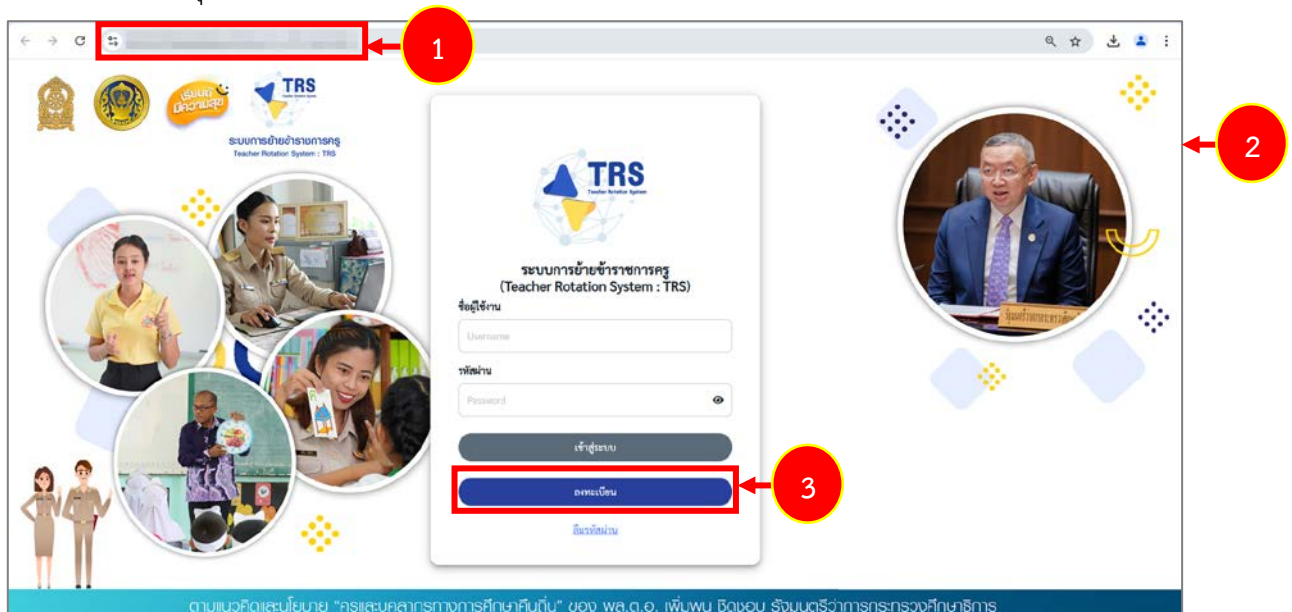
1

2

3

เรียนดี มีความสุข

TRS Teacher Rotation System

ระบบการย้ายข้าราชการครู
Teacher Rotation System : TRS

TRS Teacher Rotation System

ระบบการย้ายข้าราชการครู
(Teacher Rotation System : TRS)

ชื่อผู้ใช้งาน

Username

รหัสผ่าน

Password

เข้าสู่ระบบ

ลงทะเบียน

ลืมรหัสผ่าน

ตามแนวคิดและนโยบาย "ครูและบุคลากรทางการศึกษาคืนถิ่น" ของ พล.ต.อ. เพิ่มพูน ชิดชอบ รัฐมนตรีว่าการกระทรวงศึกษาธิการ